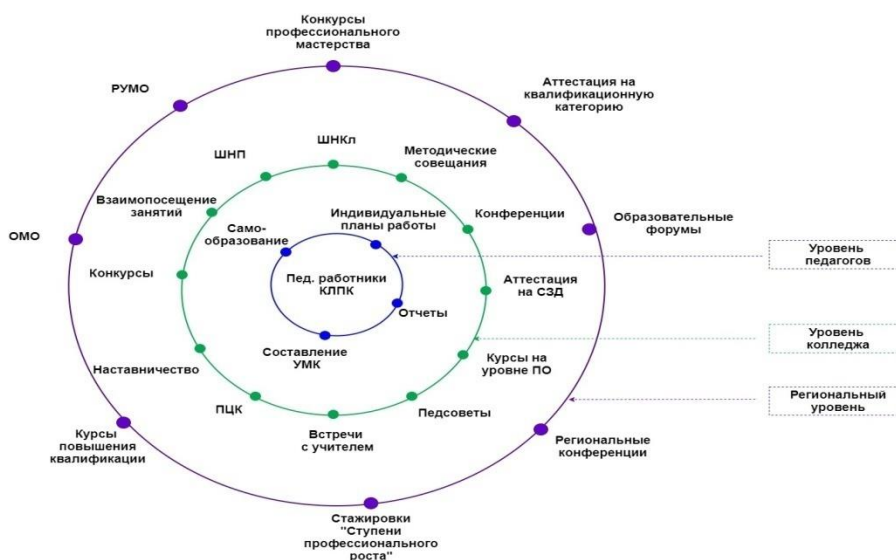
Конкурсы профессионального мастерства

РУМО

Аттестация на квалификационную категорию

ШНП

ШНКл

Методические совещания

Взаимопосещение занятий

Само-образование

Индивидуальные планы работы

Конференции

Образовательные форумы

ОМО

Уровень педагогов

Пед. работники КЛПК

Аттестация на СЗД

Конкурсы

Отчеты

Уровень колледжа

Составление УМК

Курсы на уровне ПО

Наставничество

Региональный уровень

ПЦК

Педсоветы

Встречи с учителем

Курсы повышения квалификации

Региональные конференции

Стажировки "Ступени профессионального роста"